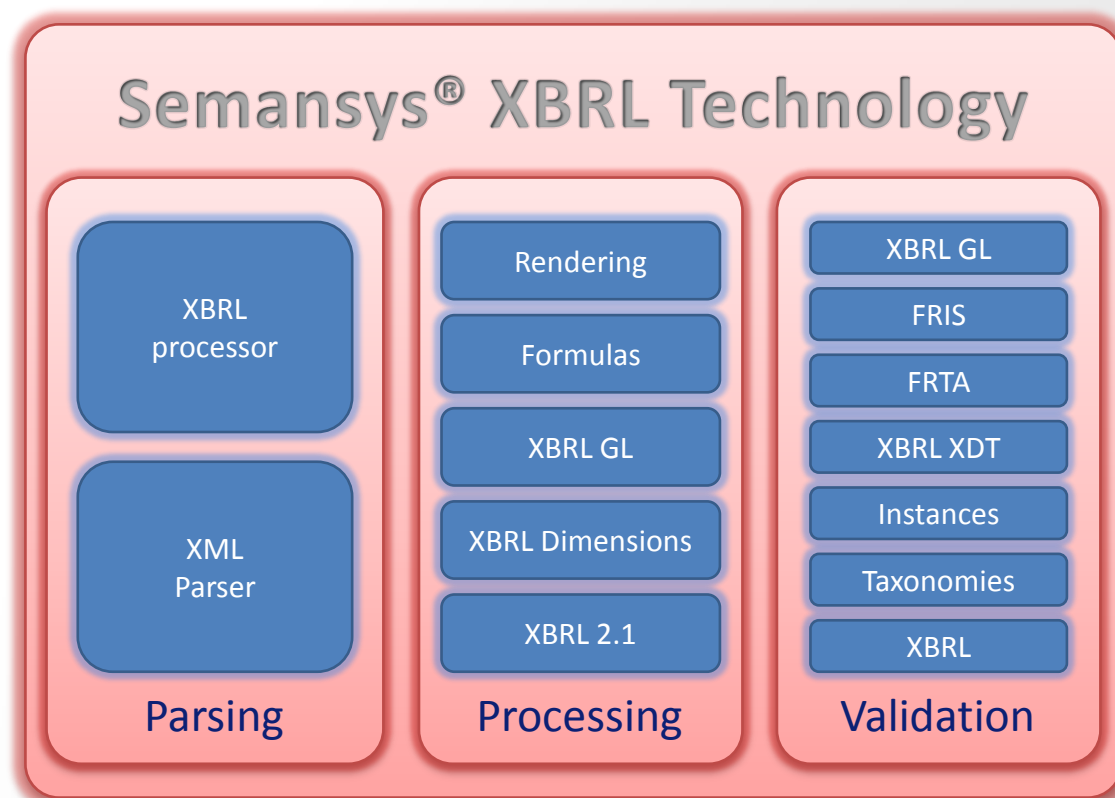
Semansys® XBRL Technology

XBRL processor

XML Parser

Parsing

Rendering

Formulas

XBRL GL

XBRL Dimensions

XBRL 2.1

Processing

XBRL GL

FRIS

FRTA

XBRL XDT

Instances

Taxonomies

XBRL

Validation